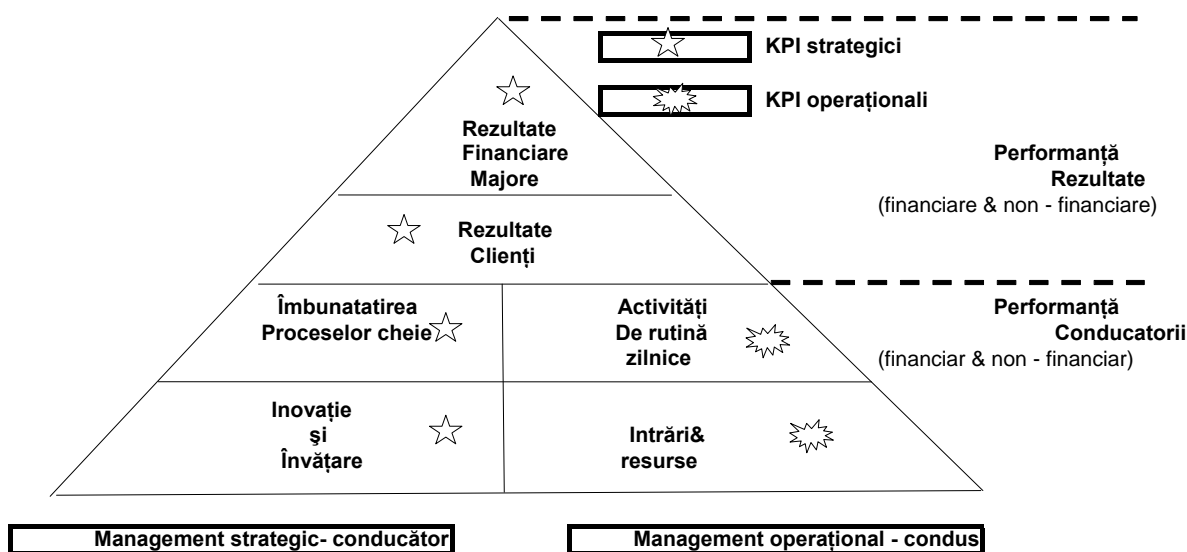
KPI strategici

KPI operaționali

Rezultate Financiare Majore

Performanță Rezultate
(financiare & non - financiare)

Rezultate Clienți

Îmbunatatirea Proceselor cheie

Activități De rutină zilnice

Performanță Conducatorii
(financiar & non - financiar)

Inovație și Învățare

Intrări& resurse

Management strategic- conducător

Management operațional - condus